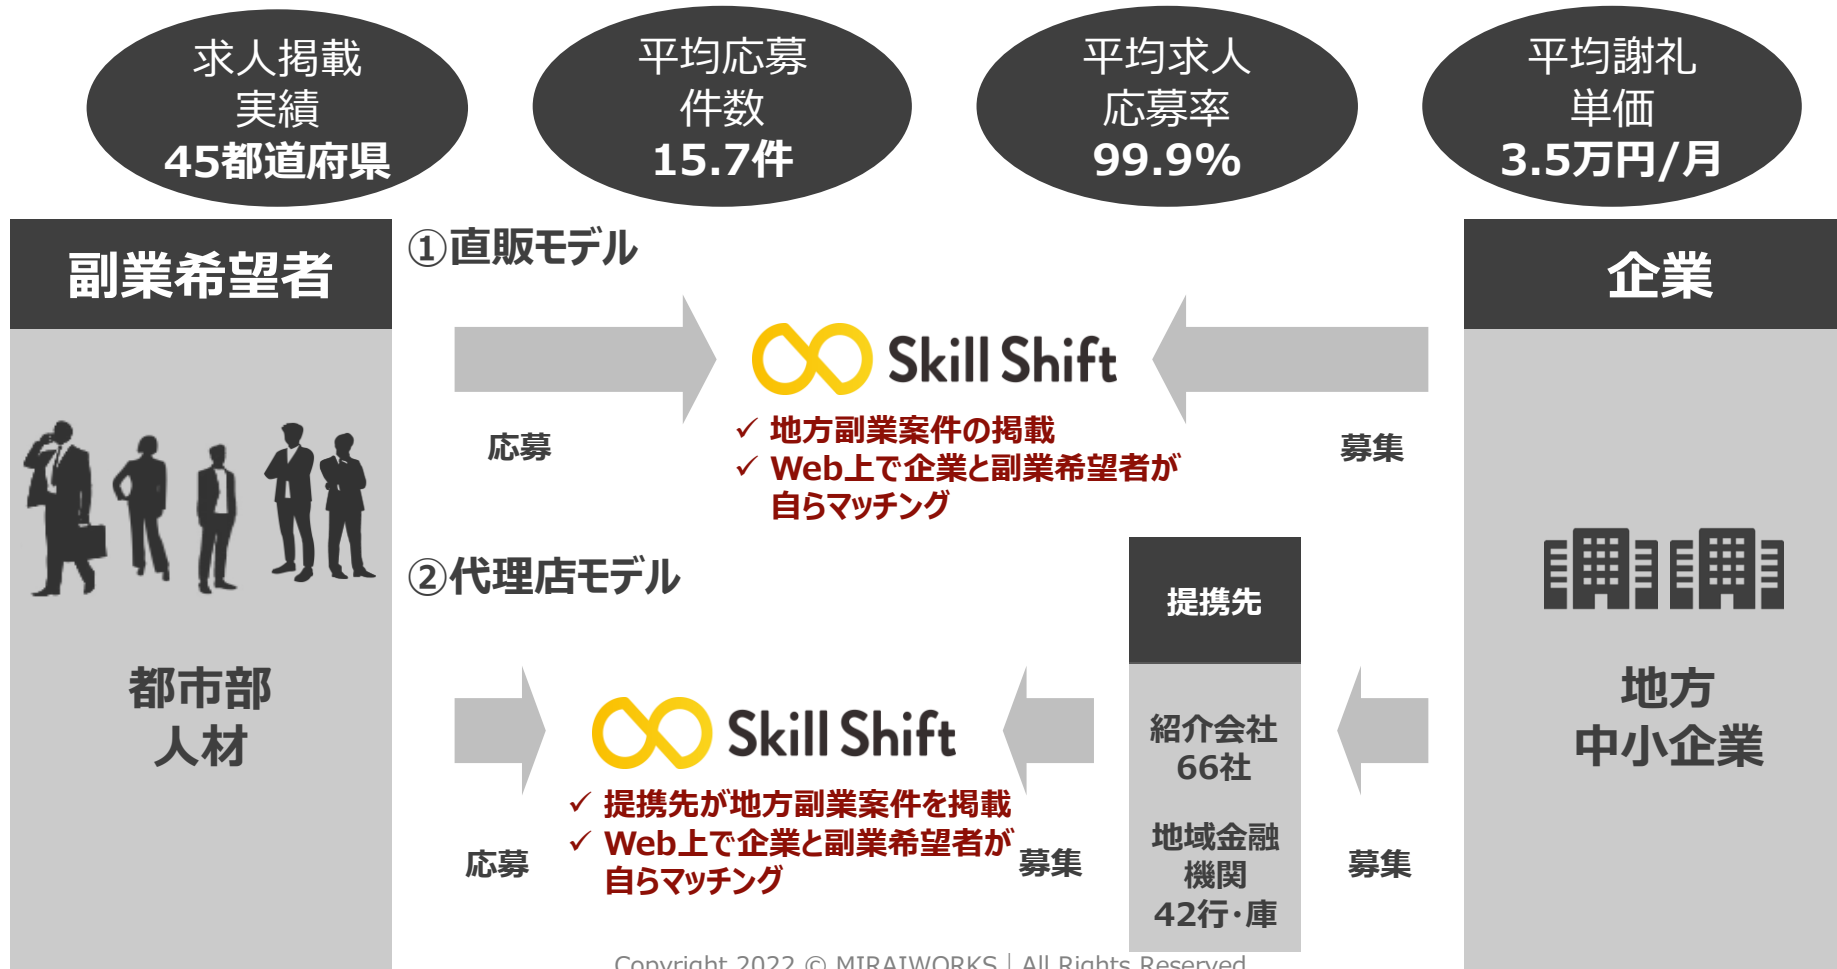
求人掲載
実績
45都道府県

平均応募
件数
15.7件

平均求人
応募率
99.9%

平均謝礼
単価
3.5万円/月

副業希望者

都市部
人材

①直販モデル

応募

Skill Shift

✓ 地方副業案件の掲載
✓ Web上で企業と副業希望者が自らマッチング

募集

②代理店モデル

提携先

応募

Skill Shift

✓ 提携先が地方副業案件を掲載
✓ Web上で企業と副業希望者が自らマッチング

募集

紹介会社
66社

地域金融
機関
42行･庫

募集

企業

地方
中小企業

Copyright 2022 © MIRAIWORKS | All Rights Reserved